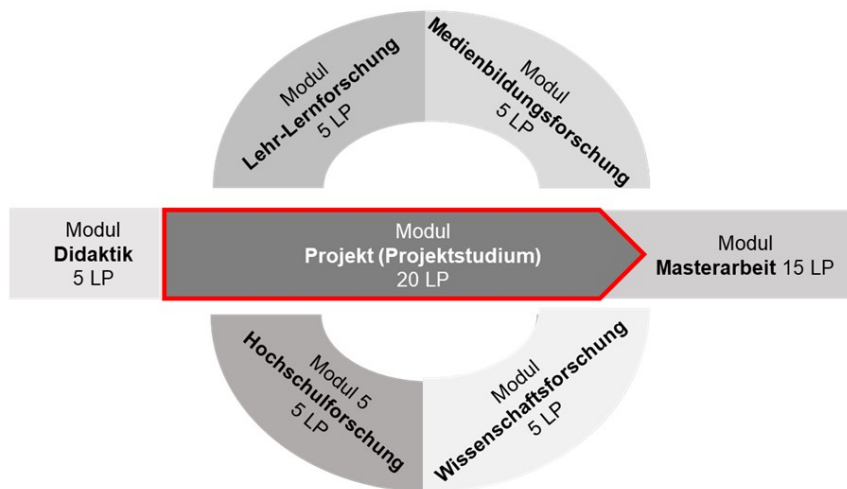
Modul
Lehr-Lernforschung
5 LP

Modul
Medienbildungsforschung
5 LP

Modul
Didaktik
5 LP

Modul
Projekt (Projektstudium)
20 LP

Modul
Masterarbeit 15 LP

Modul 5
Hochschulforschung
5 LP

Modul
Wissenschaftsforschung
5 LP